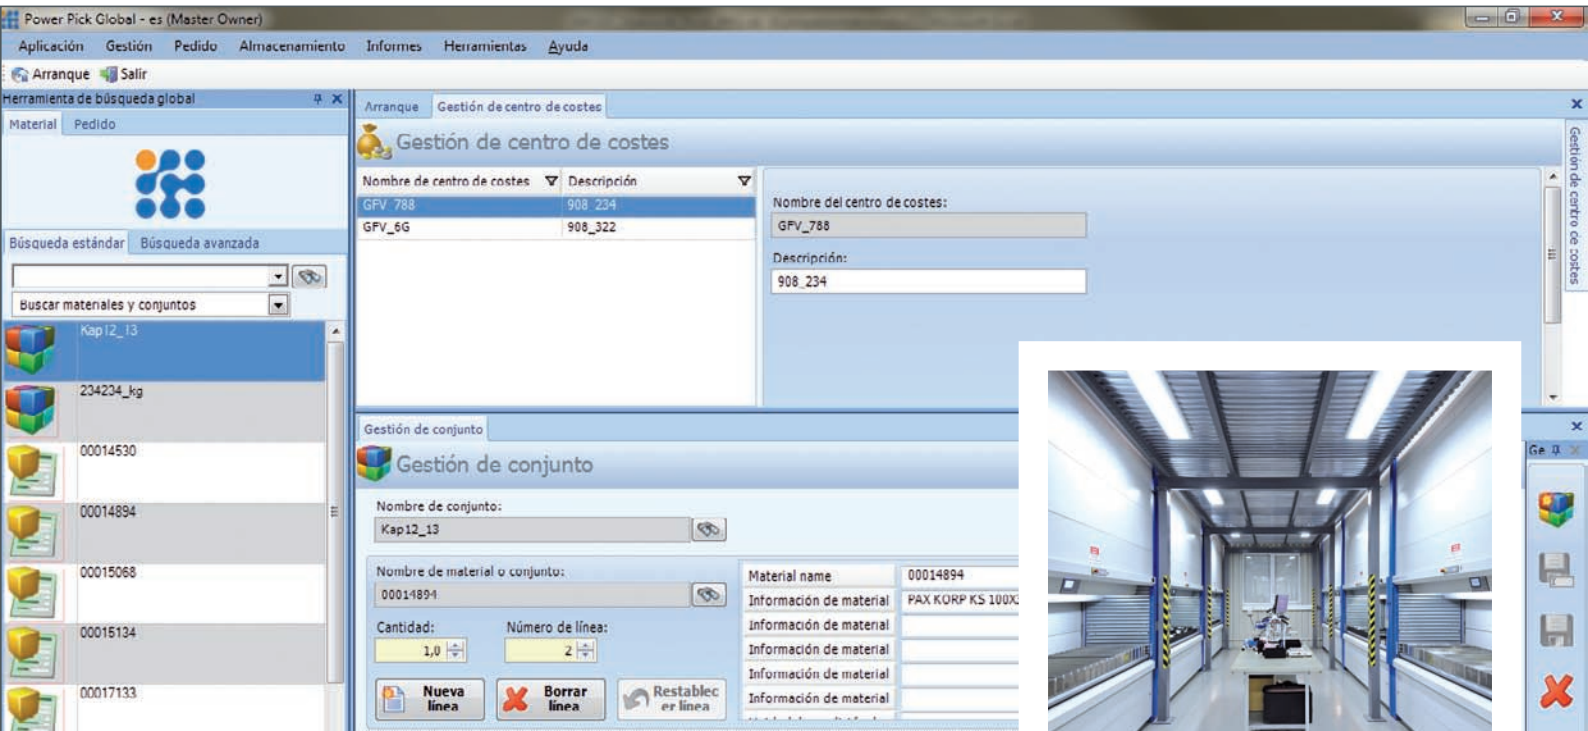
Power Pick Global - es (Master Owner)

Aplicación Gestión Pedido Almacenamiento Informes Herramientas Ayuda

Arranque Salir

Herramienta de búsqueda global

Material Pedido

Búsqueda estándar Búsqueda avanzada

Buscar materiales y conjuntos

Kap12_13

234234_kg

00014530

00014894

00015068

00015134

00017133

Arranque Gestión de centro de costes

Gestión de centro de costes

| Nombre de centro de costes | Descripción |
|---|---|
| GFV_788 | 908_234 |
| GFV_6G | 908_322 |

Nombre del centro de costes:
GFV_788
Descripción:
908_234

Gestión de centro de costes

Gestión de conjunto

Gestión de conjunto

Nombre de conjunto:
Kap12_13

Nombre de material o conjunto:
00014894

Cantidad: 1,0
Número de línea: 2

Nueva línea Borrar línea Restablecer línea

| Material name | 00014894 |
|---|---|
| Información de material | PAX KORP KS 100X |
| Información de material | |
| Información de material | |
| Información de material | |
| Información de material | |

Ge